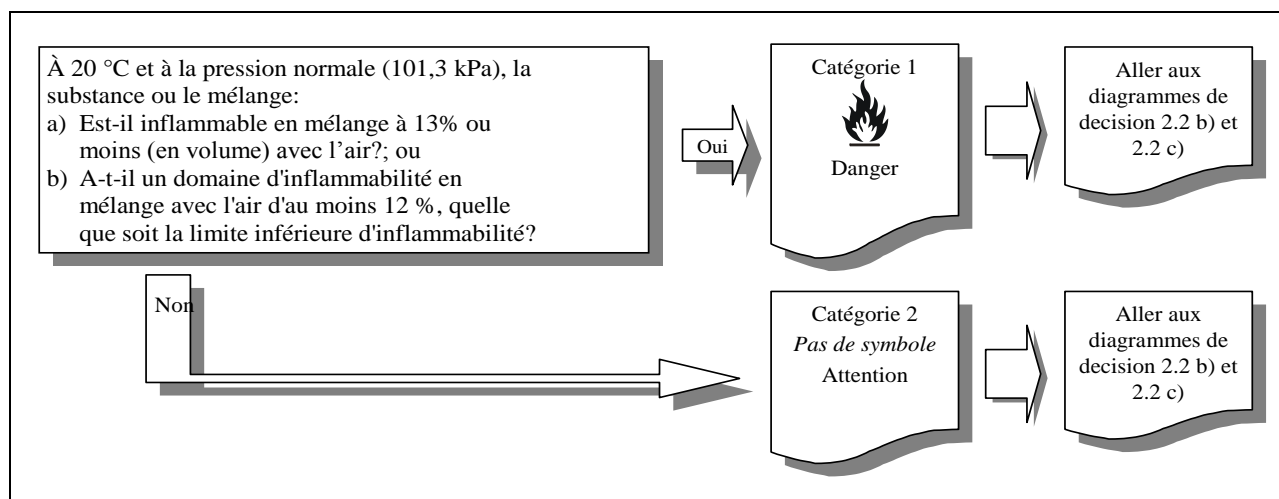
À 20 °C et à la pression normale (101,3 kPa), la substance ou le mélange:
a) Est-il inflammable en mélange à 13% ou moins (en volume) avec l'air?; ou
b) A-t-il un domaine d'inflammabilité en mélange avec l'air d'au moins 12 %, quelle que soit la limite inférieure d'inflammabilité?

Oui

Catégorie 1

Danger

Aller aux diagrammes de decision 2.2 b) et 2.2 c)

Non

Catégorie 2
*Pas de symbole*
Attention

Aller aux diagrammes de decision 2.2 b) et 2.2 c)